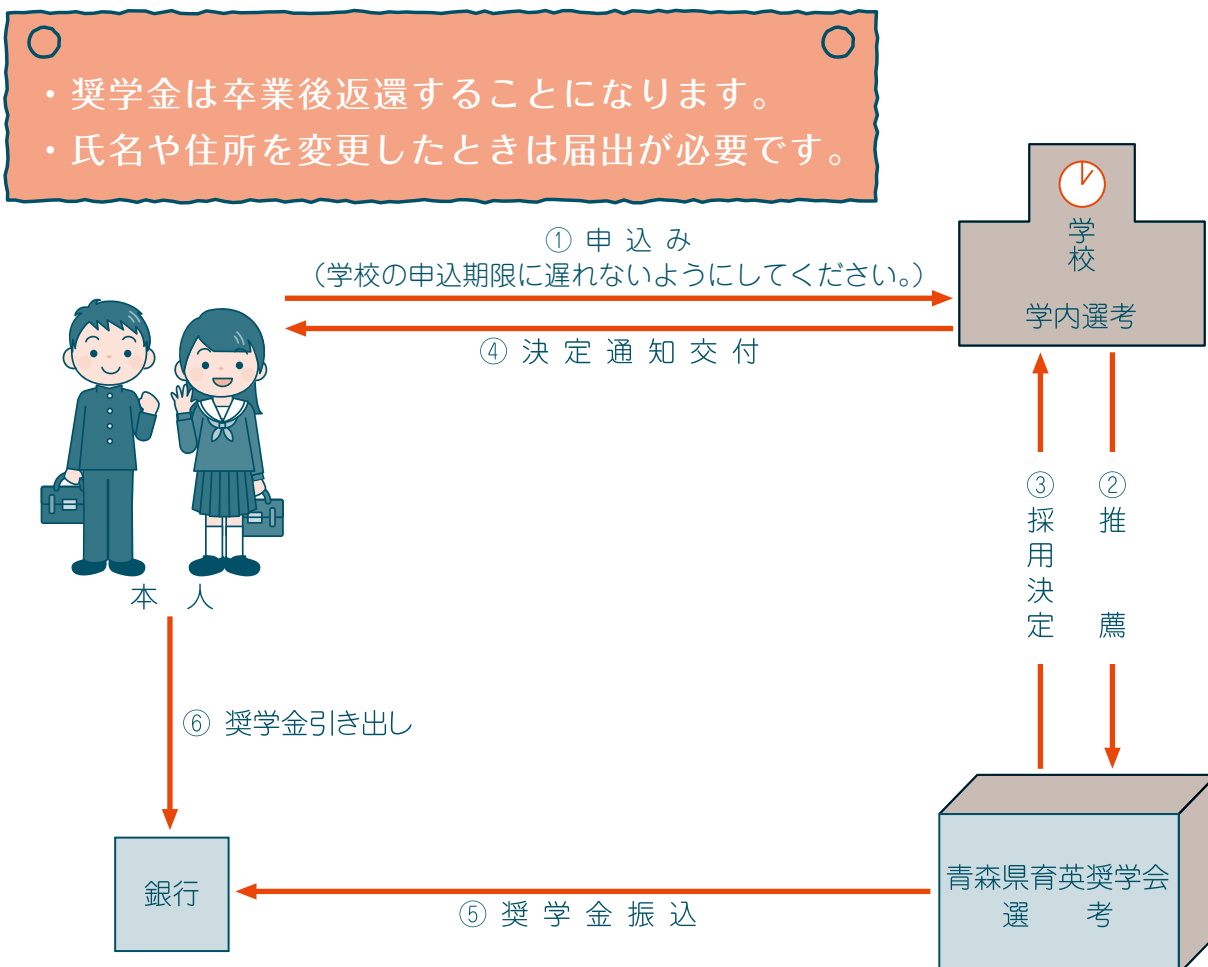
・奨学金は卒業後返還することになります。
・氏名や住所を変更したときは届出が必要です。

学
校
学内選考

① 申込み
（学校の申込期限に遅れないようにしてください。）

④ 決定通知交付

本人

③ 採用決定

② 推薦

⑥ 奨学金引き出し

銀行

⑤ 奨学金振込

青森県育英奨学会
選考